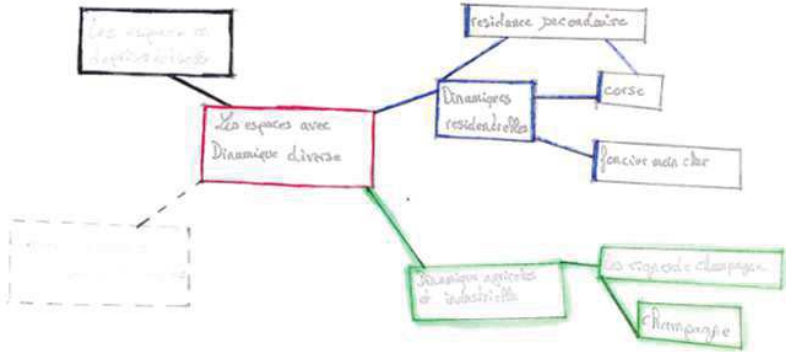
Les espaces en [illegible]

Les espaces avec Dinamique diverse

residance secondaire

Dinamiques residentielles

corse

foncier aux clar

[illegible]

Dinamique agricoles et industrielle

Les vignes de champagne

Champagne